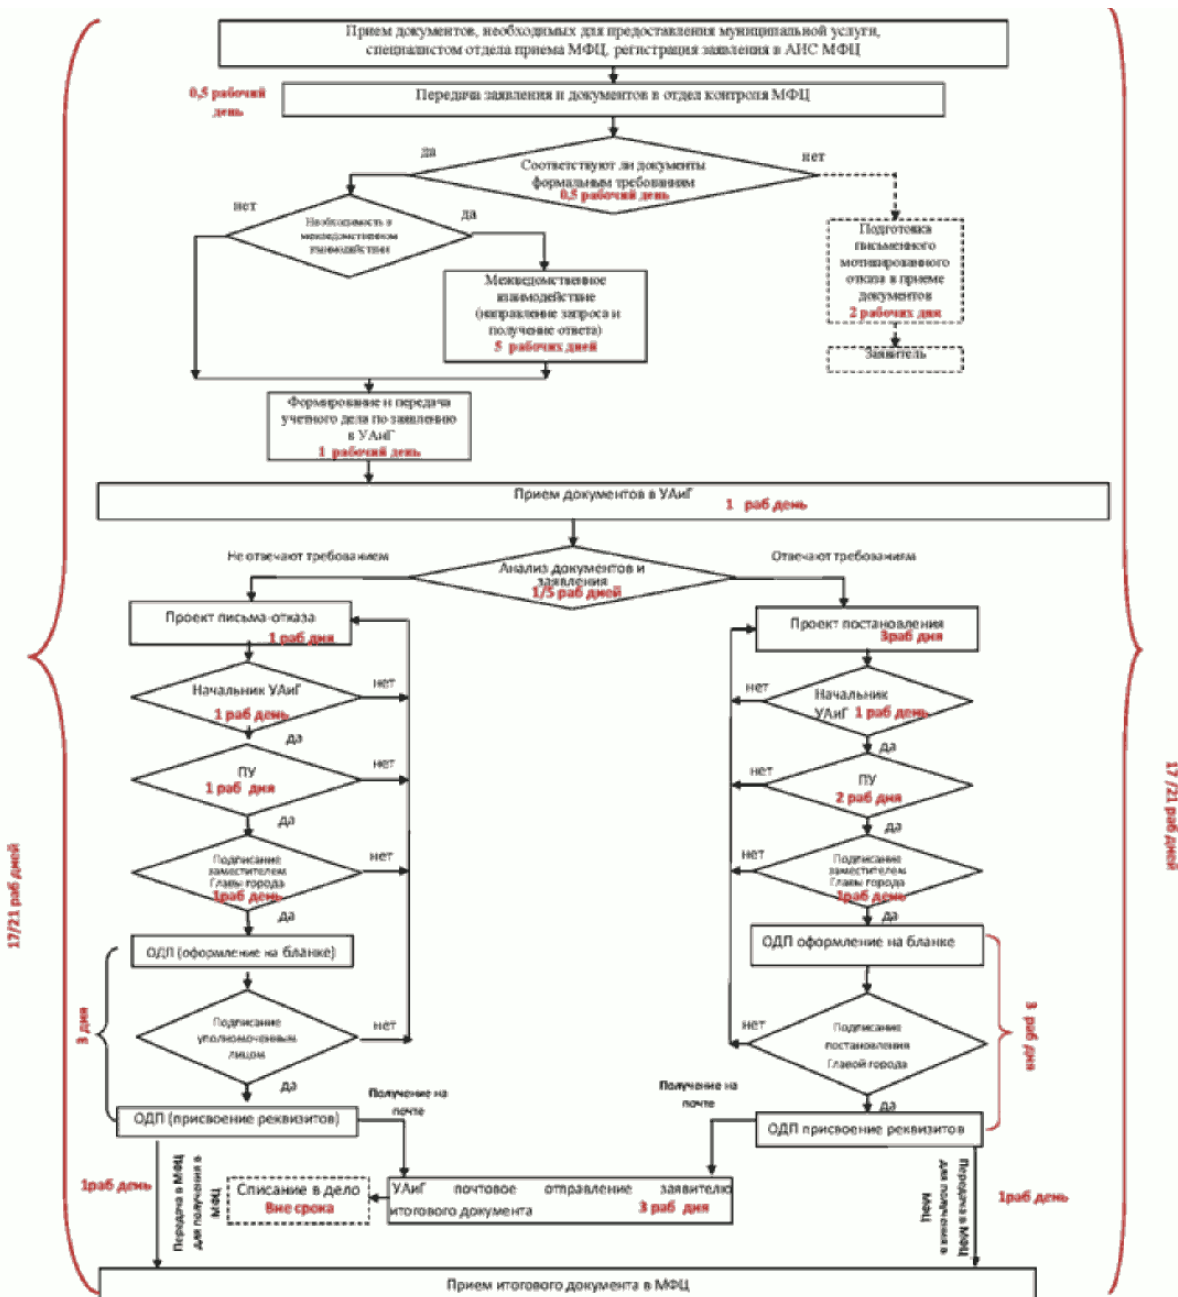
Прием документов, необходимых для предоставления муниципальной услуги, специалистом отдела приема МФЦ, регистрация заявления в АИС МФЦ

0,5 рабочий день

Передача заявления и документов в отдел контроля МФЦ

да

Соответствуют ли документы формальным требованиям 0,5 рабочий день

нет

нет

Необходимость в межведомственном взаимодействии

да

Межведомственное взаимодействие (направление запроса и получение ответа) 5 рабочих дней

Подготовка письменного мотивированного отказа в приеме документов 2 рабочих дня

Заявитель

Формирование и передача учетного дела по заявлению в УАиГ 1 рабочий день

Прием документов в УАиГ 1 раб день

Не отвечают требованиям

Анализ документов и заявления 1/5 раб дней

Отвечают требованиям

Проект письма-отказа 1 раб дня

Проект постановления 3раб дня

Начальник УАиГ 1 раб день

нет

да

нет

Начальник УАиГ 1 раб день

да

ПУ 1 раб дня

нет

да

нет

ПУ 2 раб дня

да

Подписание заместителем Главы города 1раб день

нет

да

нет

Подписание заместителем Главы города 1раб день

да

ОДП (оформление на бланке)

ОДП оформление на бланке

3 дня

Подписание уполномоченным лицом

нет

да

нет

Подписание постановления Главой города

3 раб дня

да

Получение на почте

Получение на почте

ОДП (присвоение реквизитов)

ОДП присвоение реквизитов

1раб день

Передача в МФЦ для получения в МФЦ

Списание в дело Вне срока

УАиГ почтовое отправление заявителю итогового документа 3 раб дня

Передача в МФЦ для получения в МФЦ

1раб день

17/21 раб дней

17/21 раб дней

Прием итогового документа в МФЦ